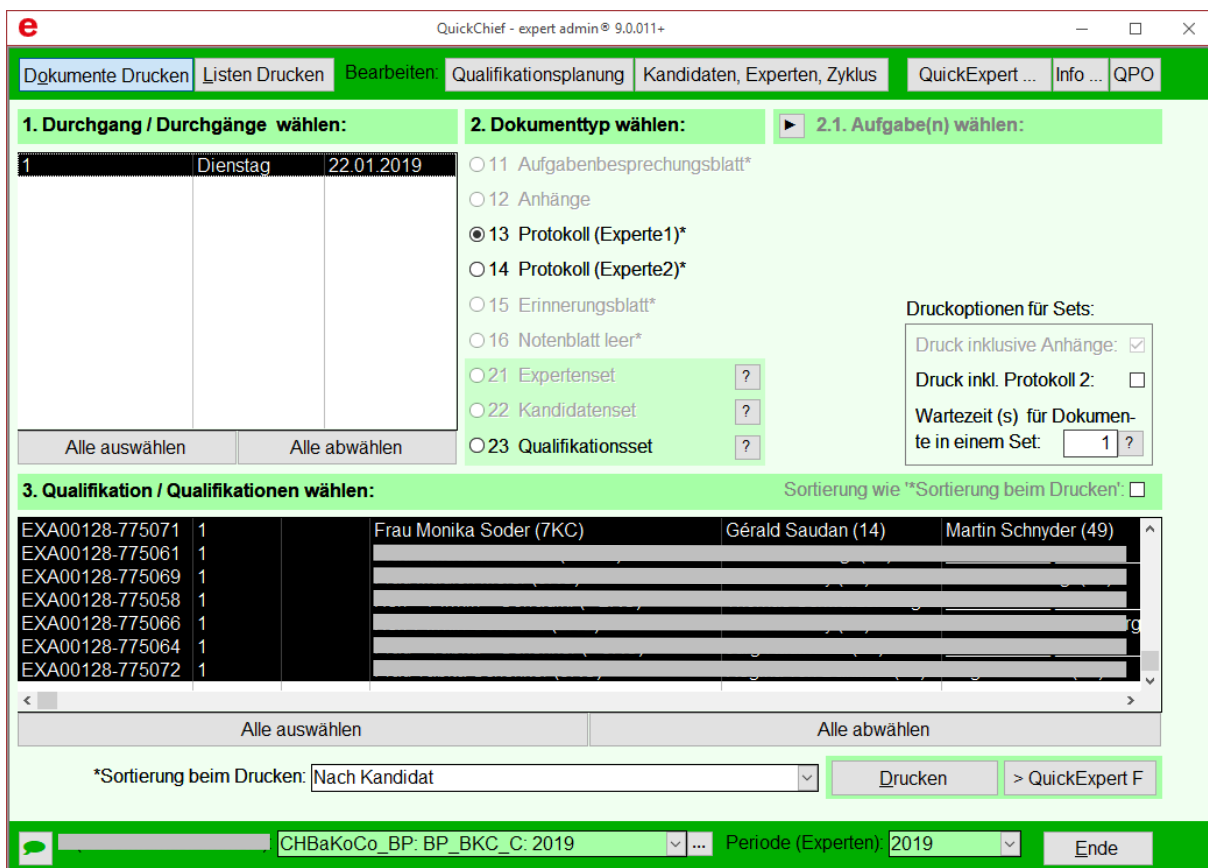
e QuickChief - expert admin® 9.0.011+

Dokumente Drucken | Listen Drucken | Bearbeiten: | Qualifikationsplanung | Kandidaten, Experten, Zyklus | QuickExpert ... | Info ... | QPO

1. Durchgang / Durchgänge wählen:

| 1 | Dienstag | 22.01.2019 |
|---|---|---|

Alle auswählen | Alle abwählen

2. Dokumenttyp wählen:

11 Aufgabenbesprechungsblatt*
12 Anhänge
13 Protokoll (Experte1)*
14 Protokoll (Experte2)*
15 Erinnerungsblatt*
16 Notenblatt leer*
21 Expertenset ?
22 Kandidatenset ?
23 Qualifikationsset ?

2.1. Aufgabe(n) wählen:

Druckoptionen für Sets:
Druck inklusive Anhänge:
Druck inkl. Protokoll 2:
Wartezeit (s) für Dokumente in einem Set: 1 ?

3. Qualifikation / Qualifikationen wählen:

Sortierung wie '*Sortierung beim Drucken':

| EXA00128-775071 | 1 | | Frau Monika Soder (7KC) | Gérald Saudan (14) | Martin Schnyder (49) |
|---|---|---|---|---|---|
| EXA00128-775061 | 1 | | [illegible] | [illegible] | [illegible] |
| EXA00128-775069 | 1 | | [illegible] | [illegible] | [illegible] |
| EXA00128-775058 | 1 | | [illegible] | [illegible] | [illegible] |
| EXA00128-775066 | 1 | | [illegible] | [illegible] | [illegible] |
| EXA00128-775064 | 1 | | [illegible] | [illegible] | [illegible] |
| EXA00128-775072 | 1 | | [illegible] | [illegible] | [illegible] |

Alle auswählen | Alle abwählen

*Sortierung beim Drucken: Nach Kandidat

Drucken | > QuickExpert F

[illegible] CHBaKoCo_BP: BP_BKC_C: 2019 ... Periode (Experten): 2019 Ende